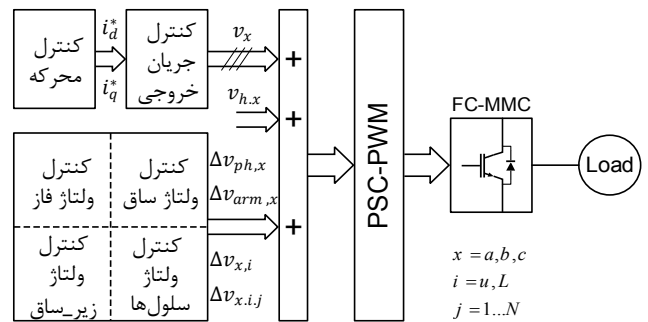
کنترل محرکه

$i_d^*$

$i_q^*$

کنترل جریان خروجی

$v_x$

$v_{h.x}$

+

+

+

کنترل ولتاژ فاز

کنترل ولتاژ ساق

کنترل ولتاژ زیر_ساق

کنترل ولتاژ سلول‌ها

$\Delta v_{ph,x}$

$\Delta v_{arm,x}$

$\Delta v_{x,i}$

$\Delta v_{x.i.j}$

PSC-PWM

FC-MMC

Load

$x = a, b, c$

$i = u, L$

$j = 1...N$